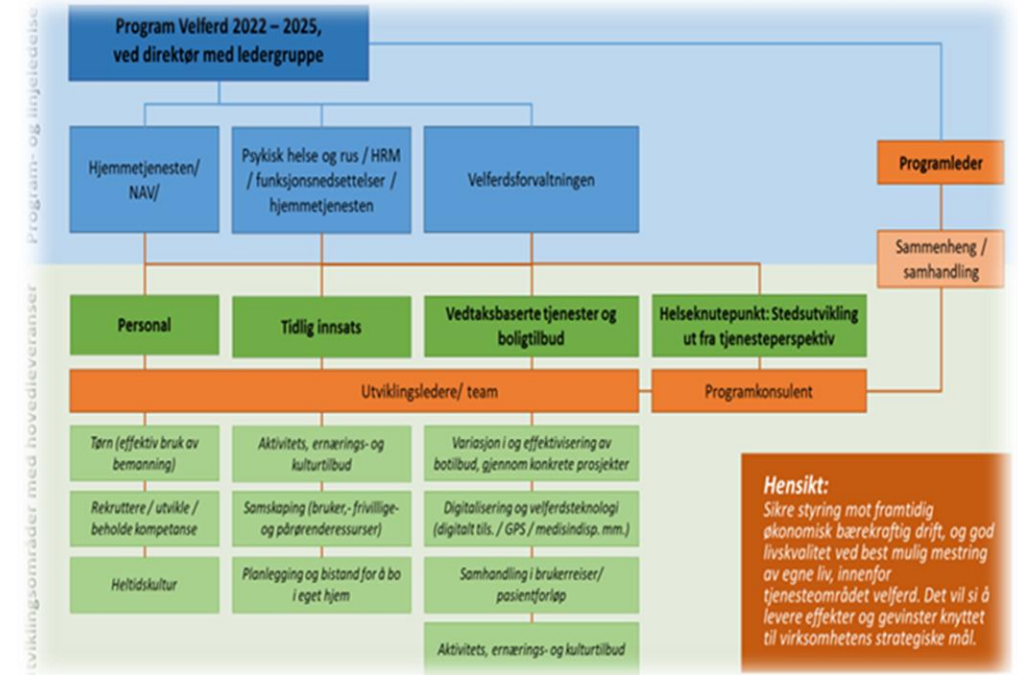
Program- og linjeledelse

Program Velferd 2022 – 2025, ved direktør med ledergruppe

Hjemmetjenesten/ NAV/

Psykisk helse og rus / HRM / funksjonsnedsettelser / hjemmetjenesten

Velferdsforvaltningen

Programleder

Sammenheng / samhandling

utviklingsområder med hovedleveranser

Personal

Tidlig innsats

Vedtaksbaserte tjenester og boligtilbud

Helseknutepunkt: Stedsutvikling ut fra tjenesteperspektiv

Utviklingsledere/ team

Programkonsulent

Turn (effektiv bruk av bemanning)

Rekruttere / utvikle / beholde kompetanse

Heltidskultur

Aktivitets, ernærings- og kulturtilbud

Samskaping (bruker,- frivillige- og pårørenderessurser)

Planlegging og bistand for å bo i eget hjem

Variasjon i og effektivisering av botilbud, gjennom konkrete prosjekter

Digitalisering og velferdsteknologi (digitalt tils. / GPS / medisindisp. mm.)

Samhandling i brukerreiser/ pasientforløp

Aktivitets, ernærings- og kulturtilbud

Hensikt:
Sikre styring mot framtidig økonomisk bærekraftig drift, og god livskvalitet ved best mulig mestring av egne liv, innenfor tjenesteområdet velferd. Det vil si å levere effekter og gevinster knyttet til virksomhetens strategiske mål.